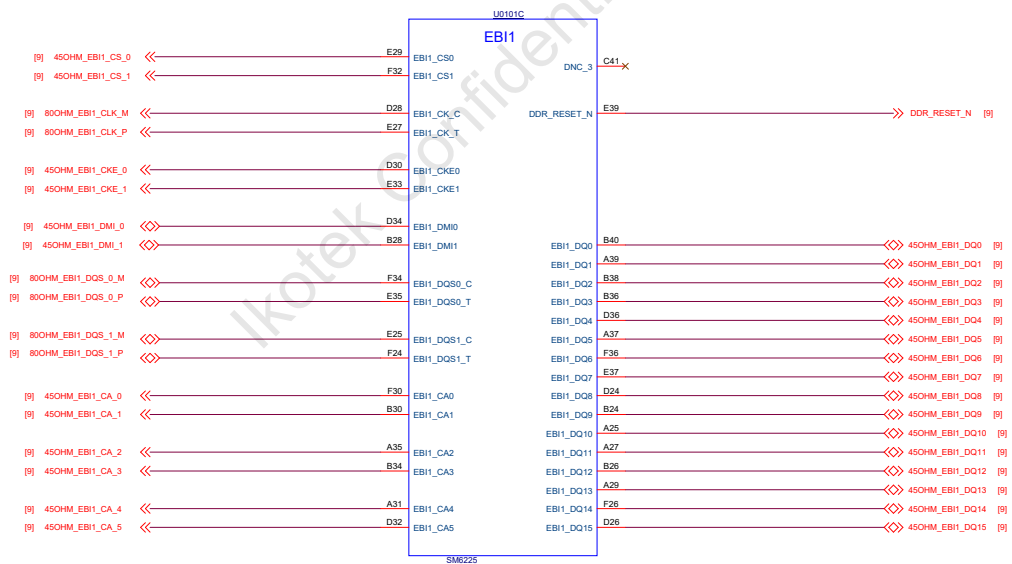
U0101C
EBI1

[9] 45OHM_EBI1_CS_0 E29 EBI1_CS0
[9] 45OHM_EBI1_CS_1 F32 EBI1_CS1
[9] 80OHM_EBI1_CLK_M D28 EBI1_CK_C
[9] 80OHM_EBI1_CLK_P E27 EBI1_CK_T
[9] 45OHM_EBI1_CKE_0 D30 EBI1_CKE0
[9] 45OHM_EBI1_CKE_1 E33 EBI1_CKE1
[9] 45OHM_EBI1_DMI_0 D34 EBI1_DMI0
[9] 45OHM_EBI1_DMI_1 B28 EBI1_DMI1
[9] 80OHM_EBI1_DQS_0_M F34 EBI1_DQS0_C
[9] 80OHM_EBI1_DQS_0_P E35 EBI1_DQS0_T
[9] 80OHM_EBI1_DQS_1_M E25 EBI1_DQS1_C
[9] 80OHM_EBI1_DQS_1_P F24 EBI1_DQS1_T
[9] 45OHM_EBI1_CA_0 F30 EBI1_CA0
[9] 45OHM_EBI1_CA_1 B30 EBI1_CA1
[9] 45OHM_EBI1_CA_2 A35 EBI1_CA2
[9] 45OHM_EBI1_CA_3 B34 EBI1_CA3
[9] 45OHM_EBI1_CA_4 A31 EBI1_CA4
[9] 45OHM_EBI1_CA_5 D32 EBI1_CA5

DNC_3 C41
DDR_RESET_N E39 DDR_RESET_N [9]
EBI1_DQ0 B40 45OHM_EBI1_DQ0 [9]
EBI1_DQ1 A39 45OHM_EBI1_DQ1 [9]
EBI1_DQ2 B38 45OHM_EBI1_DQ2 [9]
EBI1_DQ3 B36 45OHM_EBI1_DQ3 [9]
EBI1_DQ4 D36 45OHM_EBI1_DQ4 [9]
EBI1_DQ5 A37 45OHM_EBI1_DQ5 [9]
EBI1_DQ6 F36 45OHM_EBI1_DQ6 [9]
EBI1_DQ7 E37 45OHM_EBI1_DQ7 [9]
EBI1_DQ8 D24 45OHM_EBI1_DQ8 [9]
EBI1_DQ9 B24 45OHM_EBI1_DQ9 [9]
EBI1_DQ10 A25 45OHM_EBI1_DQ10 [9]
EBI1_DQ11 A27 45OHM_EBI1_DQ11 [9]
EBI1_DQ12 B26 45OHM_EBI1_DQ12 [9]
EBI1_DQ13 A29 45OHM_EBI1_DQ13 [9]
EBI1_DQ14 F26 45OHM_EBI1_DQ14 [9]
EBI1_DQ15 D26 45OHM_EBI1_DQ15 [9]

SM6225

Ikotek Confidential